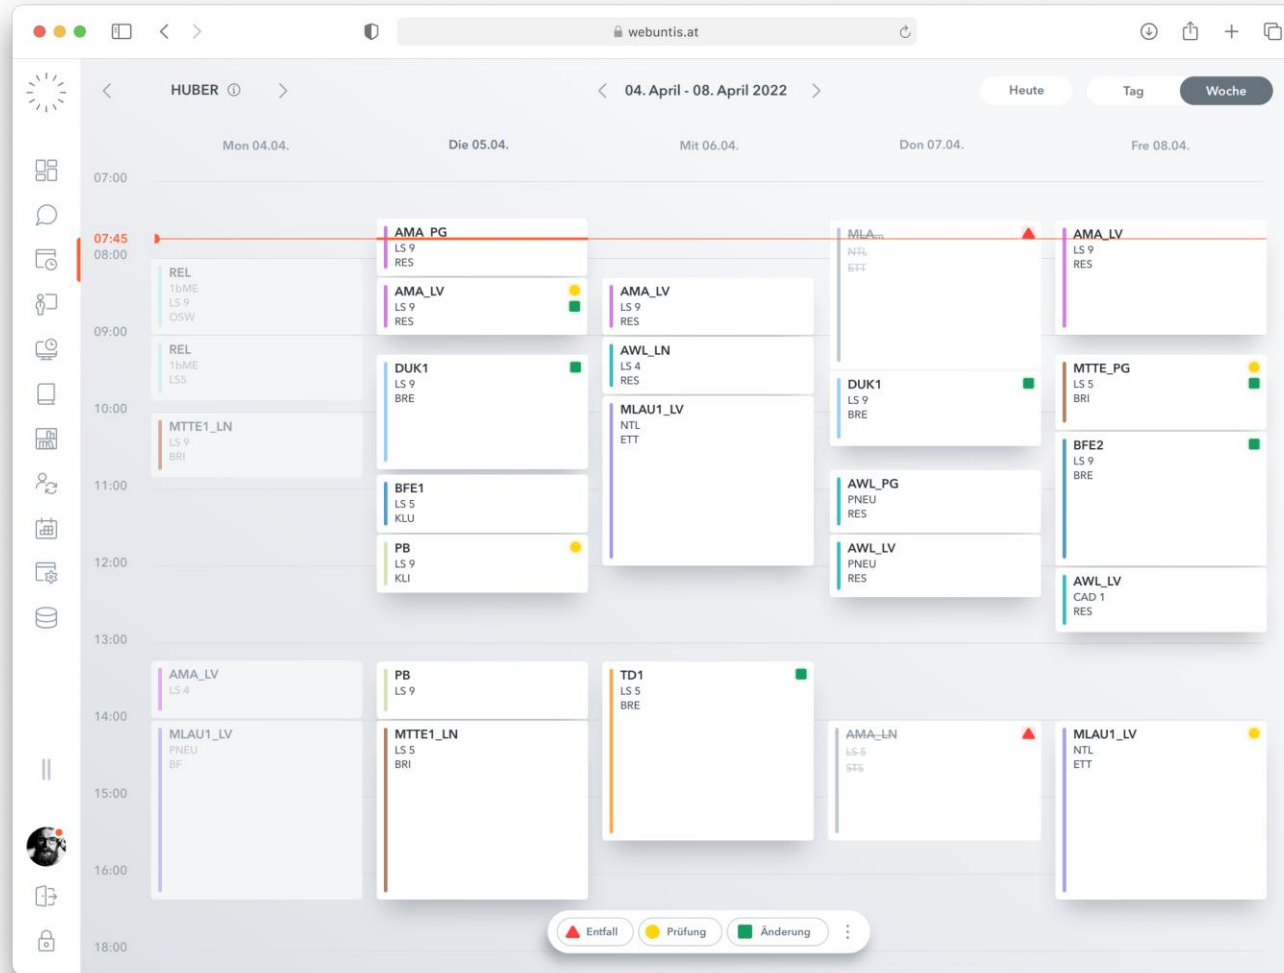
webuntis.at

HUBER ⓘ

04. April - 08. April 2022

Heute

Tag

Woche

Mon 04.04.

Die 05.04.

Mit 06.04.

Don 07.04.

Fre 08.04.

07:00

07:45

08:00

09:00

10:00

11:00

12:00

13:00

14:00

15:00

16:00

18:00

REL
1bME
LS 9
OSW

REL
1bME
LS5

MTTE1_LN
LS 9
BRI

AMA_LV
LS 4

MLAU1_LV
PNEU
BF

AMA_PG
LS 9
RES

AMA_LV
LS 9
RES

DUK1
LS 9
BRE

BFE1
LS 5
KLU

PB
LS 9
KLI

PB
LS 9

MTTE1_LN
LS 5
BRI

AMA_LV
LS 9
RES

AWL_LN
LS 4
RES

MLAU1_LV
NTL
ETT

TD1
LS 5
BRE

MLA...
NTL
ETT

DUK1
LS 9
BRE

AWL_PG
PNEU
RES

AWL_LV
PNEU
RES

AMA_LN
LS 5
STS

AMA_LV
LS 9
RES

MTTE_PG
LS 5
BRI

BFE2
LS 9
BRE

AWL_LV
CAD 1
RES

MLAU1_LV
NTL
ETT

Entfall

Prüfung

Änderung